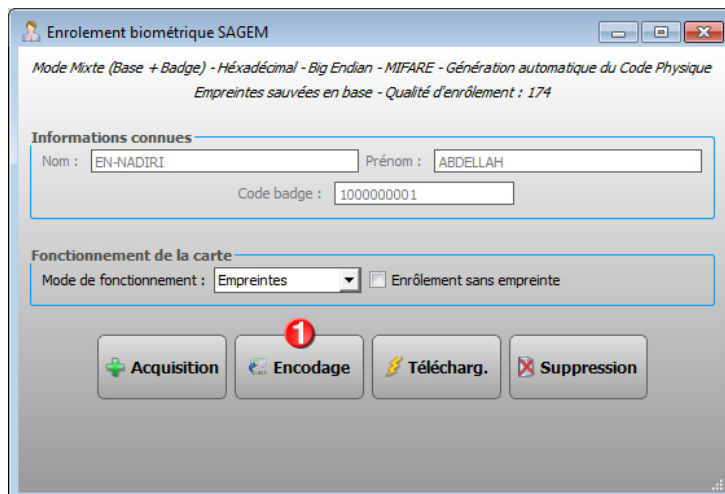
Enrolement biométrique SAGEM

Mode Mixte (Base + Badge) - Héxadécimal - Big Endian - MIFARE - Génération automatique du Code Physique

Empreintes sauvées en base - Qualité d'enrôlement : 174

Informations connues

Nom : EN-NADIRI

Prénom : ABDELLAH

Code badge : 1000000001

Fonctionnement de la carte

Mode de fonctionnement : Empreintes

Enrôlement sans empreinte

1

Acquisition

Encodage

Télécharg.

Suppression